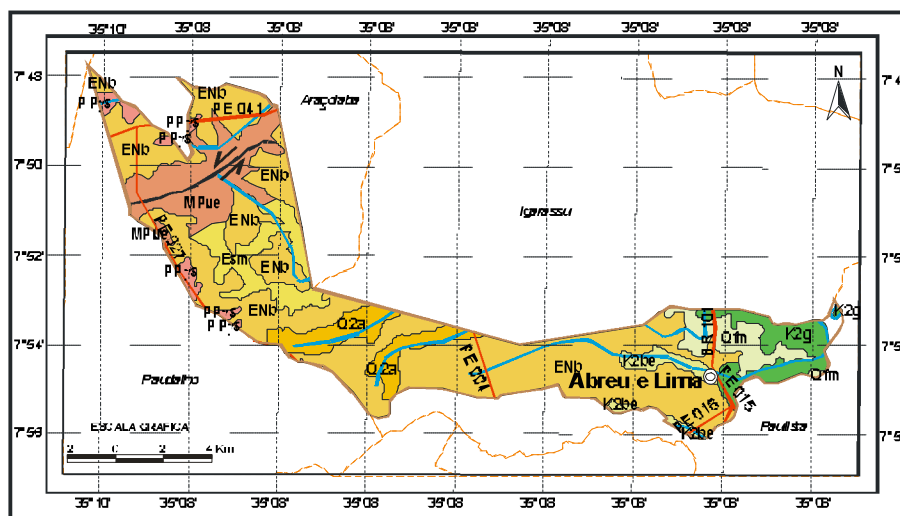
35°10' 35°08' 35°08' 35°08' 35°08' 35°08' 35°08' 35°08' 35°08'

7°48' 7°50' 7°52' 7°54' 7°56'

N

ENb
PP-s
ENb
PE 041
Araçoiaba
PP-s
PP-s
ENb
ENb
MPue
ENb
MPue
PE 027
Igarassu
ENb
Esm
ENb
PP-s
PP-s
ENb
Q2a
Q2a
PE 014
ENb
BR 101
Q1m
K2g
K2g
K2be
Abreu e Lima
PE 015
Q1m
K2be
PE 018
K2be
Paudalho
Paulista

ESCALA GRAFICA
2 0 2 4 Km

35°10' 35°08' 35°08' 35°08' 35°08' 35°08' 35°08' 35°08' 35°08'